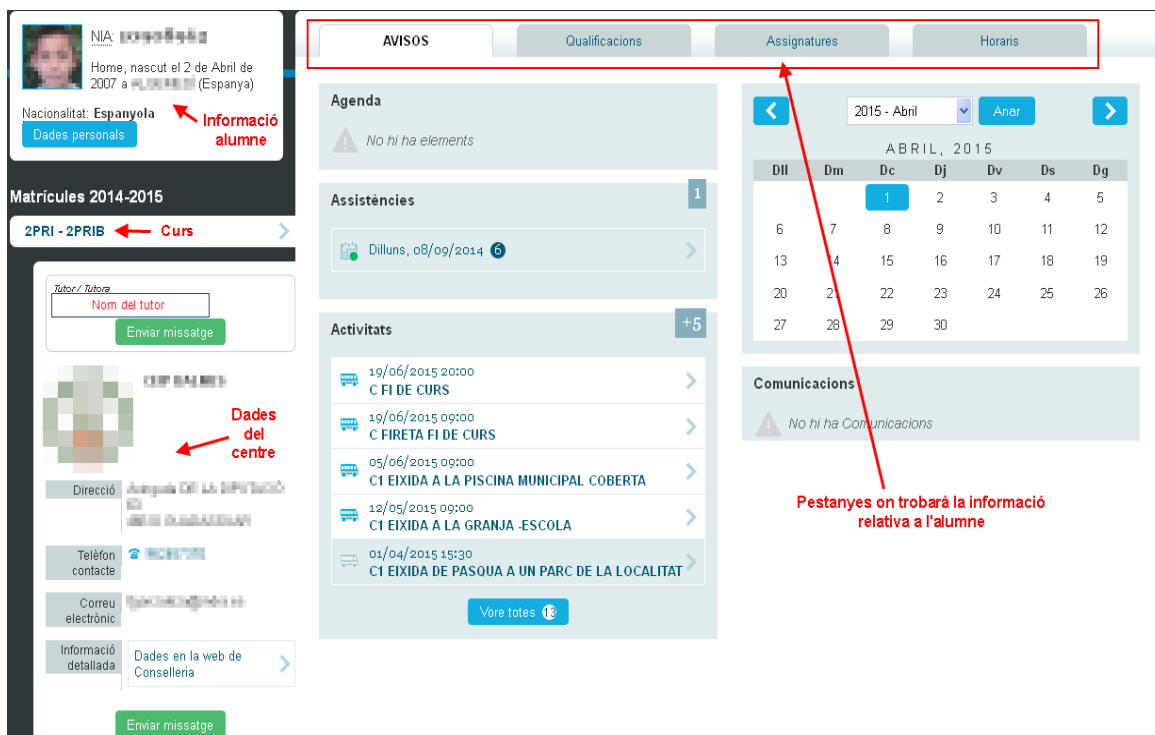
NIA: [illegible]

Home, nascut el 2 de Abril de 2007 a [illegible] (Espanya)

Nacionalitat: Espanyola

Dades personals

Informació alumne

Matrícules 2014-2015

2PRI - 2PRIB

Curs

Tutor / Tutora

Nom del tutor

Enviar missatge

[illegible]

Dades del centre

Direcció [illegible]

Telèfon contacte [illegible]

Correu electrònic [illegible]

Informació detallada Dades en la web de Conselleria

Enviar missatge

AVISOS | Qualificacions | Assignatures | Horaris

Agenda

No hi ha elements

Assistències 1

Dilluns, 08/09/2014 6

Activitats +5

19/06/2015 20:00
C FI DE CURS

19/06/2015 09:00
C FIRETA FI DE CURS

05/06/2015 09:00
C1 EIXIDA A LA PISCINA MUNICIPAL COBERTA

12/05/2015 09:00
C1 EIXIDA A LA GRANJA -ESCOLA

01/04/2015 15:30
C1 EIXIDA DE PASQUA A UN PARC DE LA LOCALITAT

Vore totes 13

2015 - Abril Anar

ABRIL, 2015

| Dll | Dm | Dc | Dj | Dv | Ds | Dg |
|---|---|---|---|---|---|---|
| | | 1 | 2 | 3 | 4 | 5 |
| 6 | 7 | 8 | 9 | 10 | 11 | 12 |
| 13 | 14 | 15 | 16 | 17 | 18 | 19 |
| 20 | 21 | 22 | 23 | 24 | 25 | 26 |
| 27 | 28 | 29 | 30 | | | |

Comunicacions

No hi ha Comunicacions

Pestanyes on trobarà la informació relativa a l'alumne